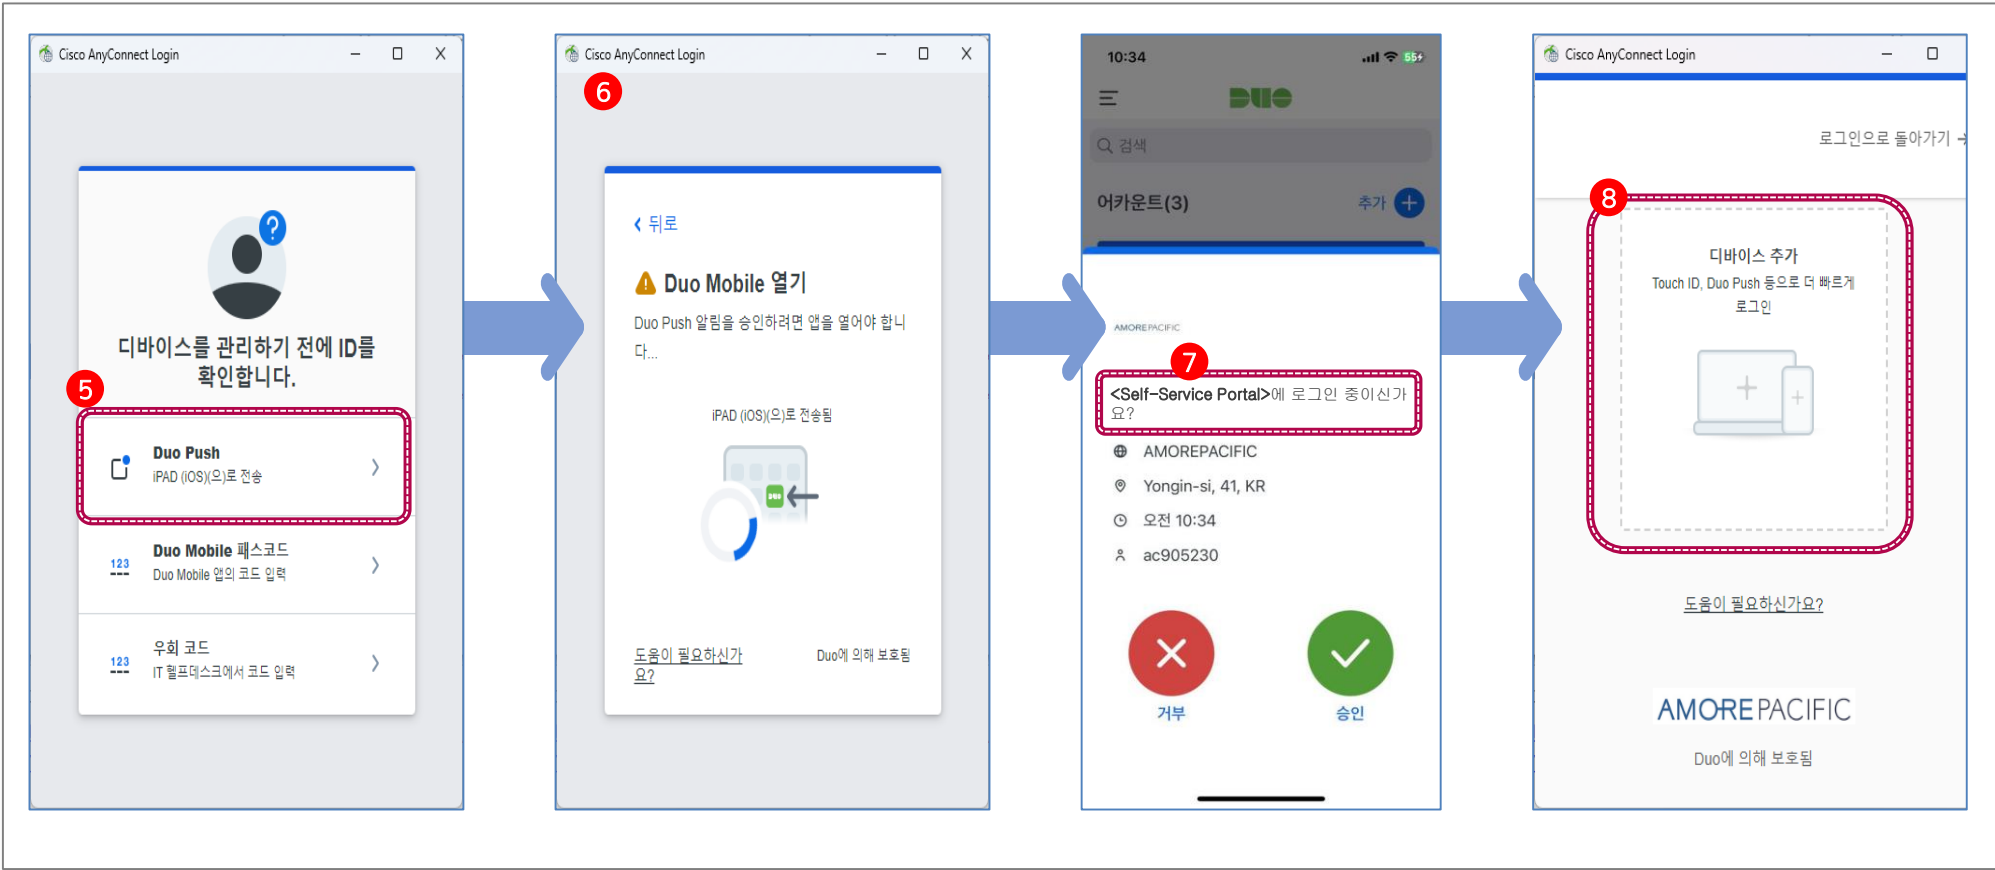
Cisco AnyConnect Login

디바이스를 관리하기 전에 ID를 확인합니다.

5

Duo Push
iPAD (iOS)(으)로 전송

Duo Mobile 패스코드
Duo Mobile 앱의 코드 입력

우회 코드
IT 헬프데스크에서 코드 입력

Cisco AnyConnect Login

6

뒤로

Duo Mobile 열기

Duo Push 알림을 승인하려면 앱을 열어야 합니다...

iPAD (iOS)(으)로 전송됨

도움이 필요하신가요?

Duo에 의해 보호됨

10:34

DUO

검색

어카운트(3)

추가

AMOREPACIFIC

7

<Self-Service Portal>에 로그인 중이신가요?

AMOREPACIFIC

Yongin-si, 41, KR

오전 10:34

ac905230

거부

승인

Cisco AnyConnect Login

로그인으로 돌아가기

8

디바이스 추가
Touch ID, Duo Push 등으로 더 빠르게 로그인

도움이 필요하신가요?

AMOREPACIFIC

Duo에 의해 보호됨